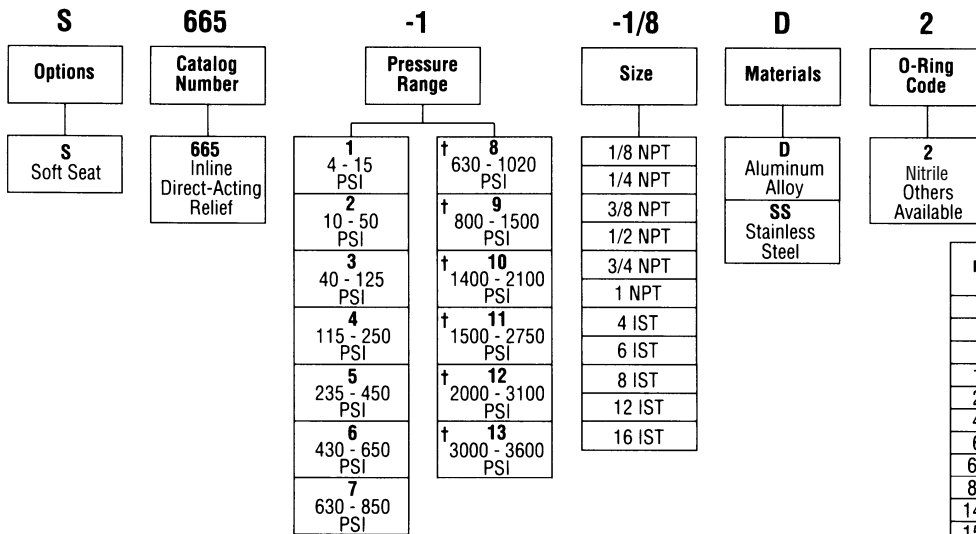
S

Options

S
Soft Seat

665

Catalog Number

665
Inline Direct-Acting Relief

-1

Pressure Range

1
4 - 15 PSI

2
10 - 50 PSI

3
40 - 125 PSI

4
115 - 250 PSI

5
235 - 450 PSI

6
430 - 650 PSI

7
630 - 850 PSI

† 8
630 - 1020 PSI

† 9
800 - 1500 PSI

† 10
1400 - 2100 PSI

† 11
1500 - 2750 PSI

† 12
2000 - 3100 PSI

† 13
3000 - 3600 PSI

-1/8

Size

1/8 NPT
1/4 NPT
3/8 NPT
1/2 NPT
3/4 NPT
1 NPT
4 IST
6 IST
8 IST
12 IST
16 IST

D

Materials

D
Aluminum Alloy

SS
Stainless Steel

2

O-Ring Code

2
Nitrile
Others Available

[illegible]